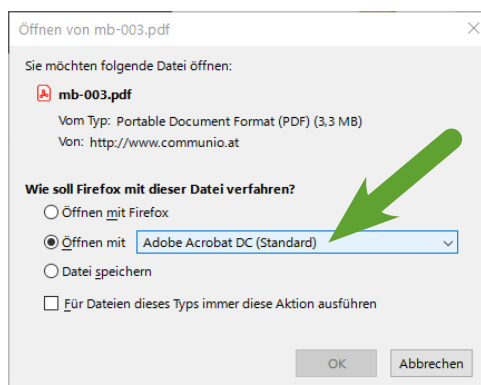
Öffnen von mb-003.pdf

×

Sie möchten folgende Datei öffnen:

mb-003.pdf

Vom Typ: Portable Document Format (PDF) (3,3 MB)

Von: http://www.communio.at

Wie soll Firefox mit dieser Datei verfahren?

Öffnen mit Firefox

Öffnen mit Adobe Acrobat DC (Standard)

Datei speichern

Für Dateien dieses Typs immer diese Aktion ausführen

OK

Abbrechen